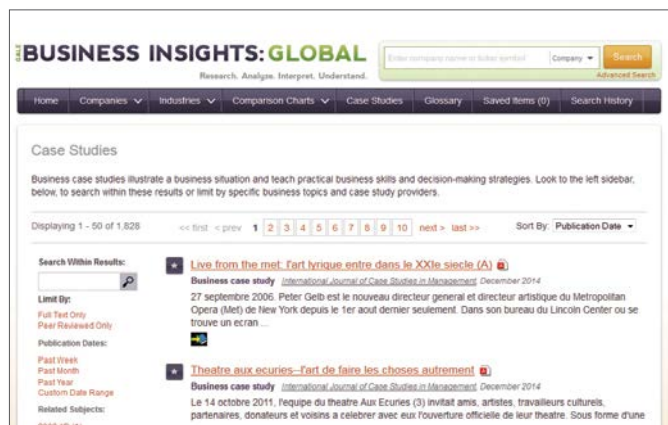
GALE BUSINESS INSIGHTS: GLOBAL
Research. Analyse. Interpret. Understand.

Enter company name or ticker symbol
Company
Search
Advanced Search

Home
Companies
Industries
Comparison Charts
Case Studies
Glossary
Saved Items (0)
Search History

Case Studies

Business case studies illustrate a business situation and teach practical business skills and decision-making strategies. Look to the left sidebar, below, to search within these results or limit by specific business topics and case study providers.

Displaying 1 - 50 of 1,828

<< first < prev 1 2 3 4 5 6 7 8 9 10 next > last >>

Sort By: Publication Date

Search Within Results:

Limit By:
Full Text Only
Peer Reviewed Only

Publication Dates:
Past Week
Past Month
Past Year
Custom Date Range

Related Subjects:
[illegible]

Live from the met: l'art lyrique entre dans le XXIe siecle (A)
Business case study International Journal of Case Studies in Management December 2014
27 septembre 2006. Peter Gelb est le nouveau directeur general et directeur artistique du Metropolitan Opera (Met) de New York depuis le 1er aout dernier seulement. Dans son bureau du Lincoln Center ou se trouve un ecran ...

Theatre aux ecuries--l'art de faire les choses autrement
Business case study International Journal of Case Studies in Management December 2014
Le 14 octobre 2011, l'equipe du theatre Aux Ecuries (3) invitait amis, artistes, travailleurs culturels, partenaires, donateurs et voisins a celebrer avec eux l'ouverture officielle de leur theatre. Sous forme d'une